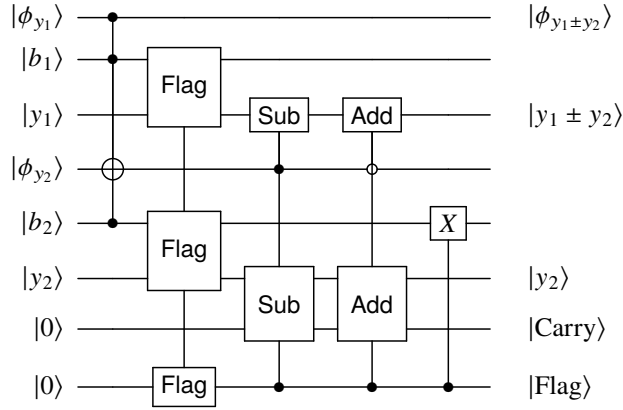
$|\phi_{y_1}\rangle$
$|b_1\rangle$
$|y_1\rangle$
$|\phi_{y_2}\rangle$
$|b_2\rangle$
$|y_2\rangle$
$|0\rangle$
$|0\rangle$

Flag
Flag
Flag
Sub
Sub
Add
Add
$X$

$|\phi_{y_1 \pm y_2}\rangle$
$|y_1 \pm y_2\rangle$
$|y_2\rangle$
$|\text{Carry}\rangle$
$|\text{Flag}\rangle$